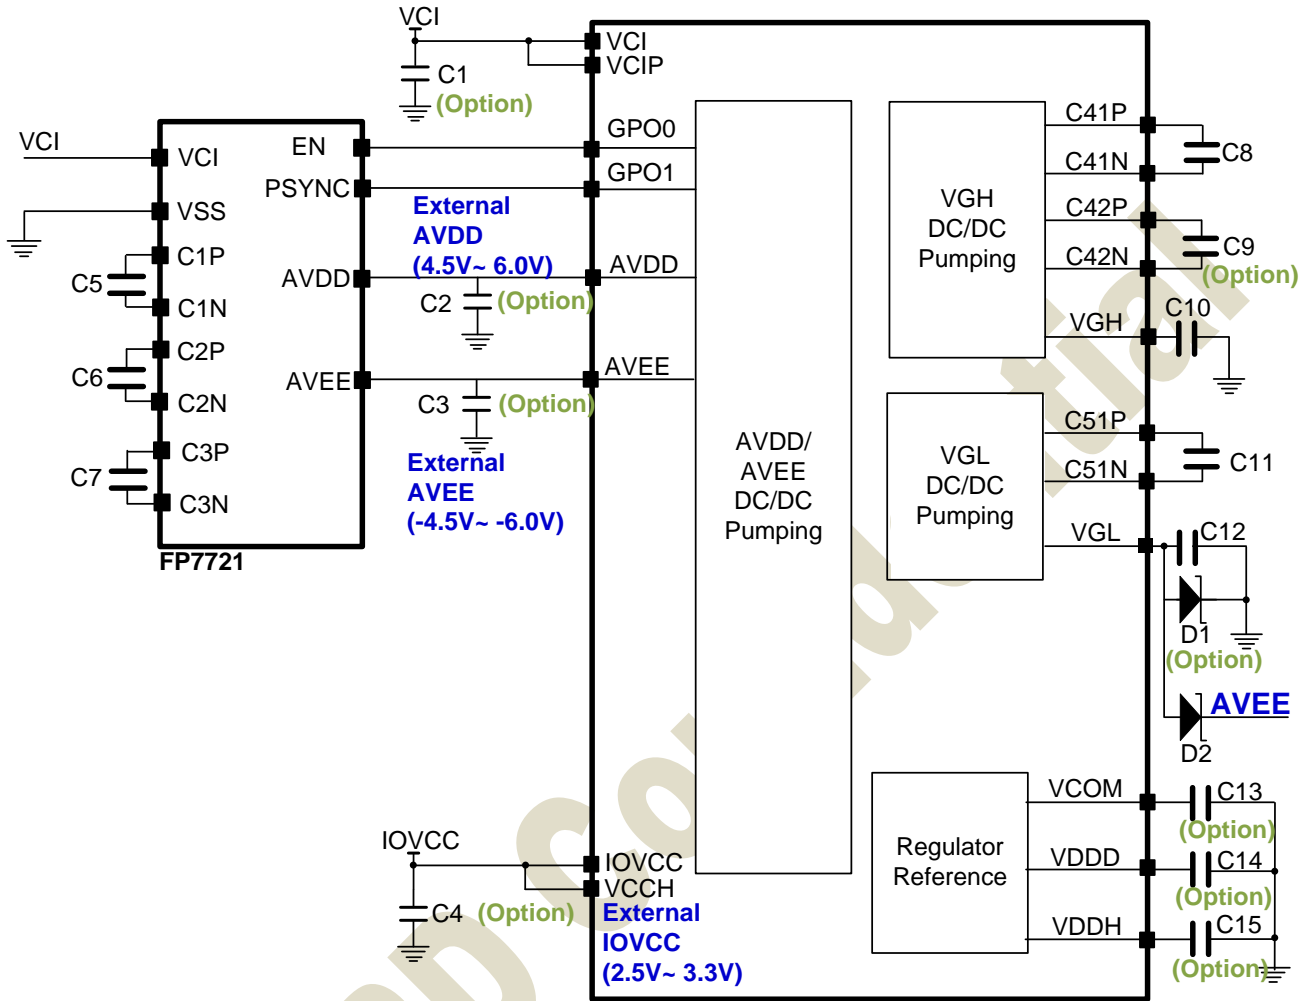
VCI
VCI
VCIP
C1
(Option)
VCI
VCI
EN
GPO0
PSYNC
GPO1
VSS
External
AVDD
(4.5V~ 6.0V)
C1P
C5
C1N
AVDD
AVDD
C2
(Option)
C2P
C6
C2N
AVEE
AVEE
C3
(Option)
C3P
External
AVEE
(-4.5V~ -6.0V)
C7
C3N
FP7721
AVDD/
AVEE
DC/DC
Pumping
VGH
DC/DC
Pumping
C41P
C8
C41N
C42P
C9
C42N
(Option)
VGH
C10
VGL
DC/DC
Pumping
C51P
C11
C51N
VGL
C12
D1
(Option)
AVEE
D2
Regulator
Reference
VCOM
C13
(Option)
VDDD
C14
(Option)
VDDH
C15
(Option)
IOVCC
IOVCC
VCCH
C4
(Option)
External
IOVCC
(2.5V~ 3.3V)